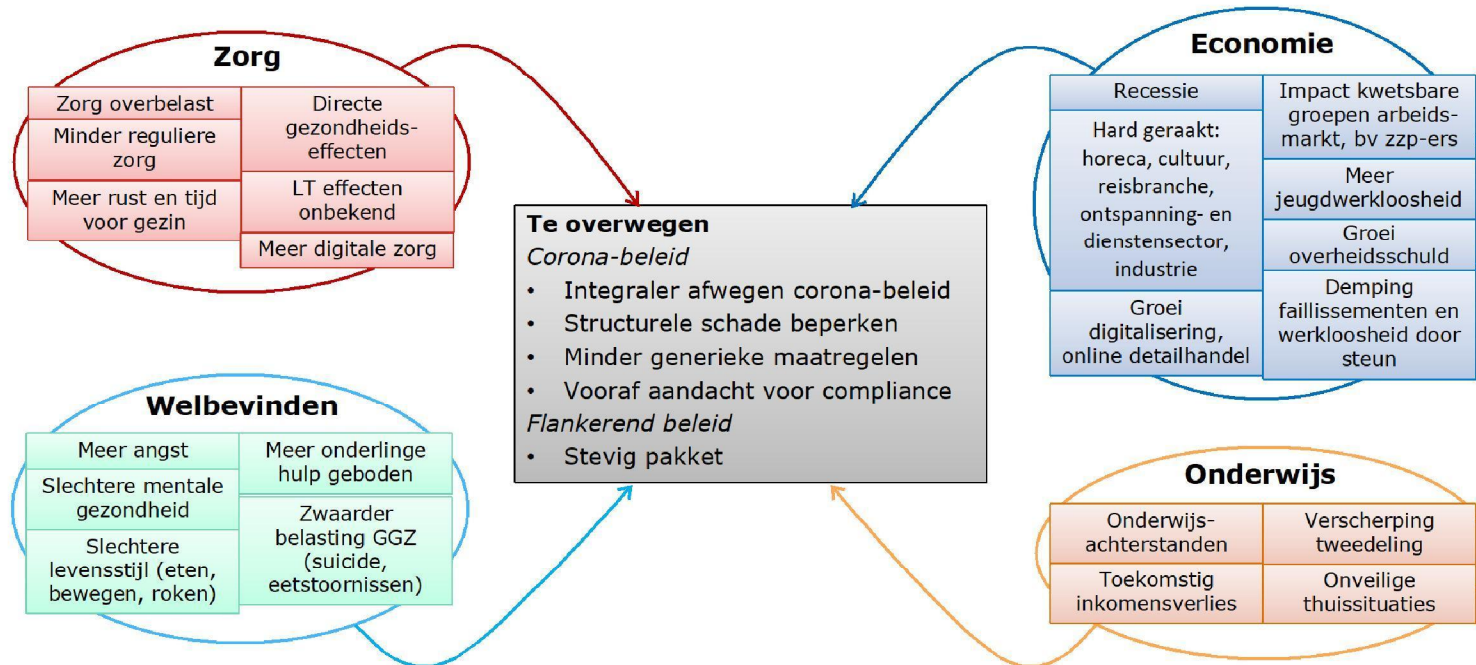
Zorg

Zorg overbelast

Minder reguliere zorg

Meer rust en tijd voor gezin

Directe gezondheids-effecten

LT effecten onbekend

Meer digitale zorg

Economie

Recessie

Hard geraakt: horeca, cultuur, reisbranche, ontspanning- en dienstensector, industrie

Groei digitalisering, online detailhandel

Impact kwetsbare groepen arbeids-markt, bv zzp-ers

Meer jeugdwerkloosheid

Groei overheidsschuld

Demping faillissementen en werkloosheid door steun

Te overwegen
Corona-beleid
• Integraler afwegen corona-beleid
• Structurele schade beperken
• Minder generieke maatregelen
• Vooraf aandacht voor compliance
Flankerend beleid
• Stevig pakket

Welbevinden

Meer angst

Slechtere mentale gezondheid

Slechtere levensstijl (eten, bewegen, roken)

Meer onderlinge hulp geboden

Zwaarder belasting GGZ (suicide, eetstoornissen)

Onderwijs

Onderwijs-achterstanden

Toekomstig inkomensverlies

Verscherping tweedeling

Onveilige thuissituaties